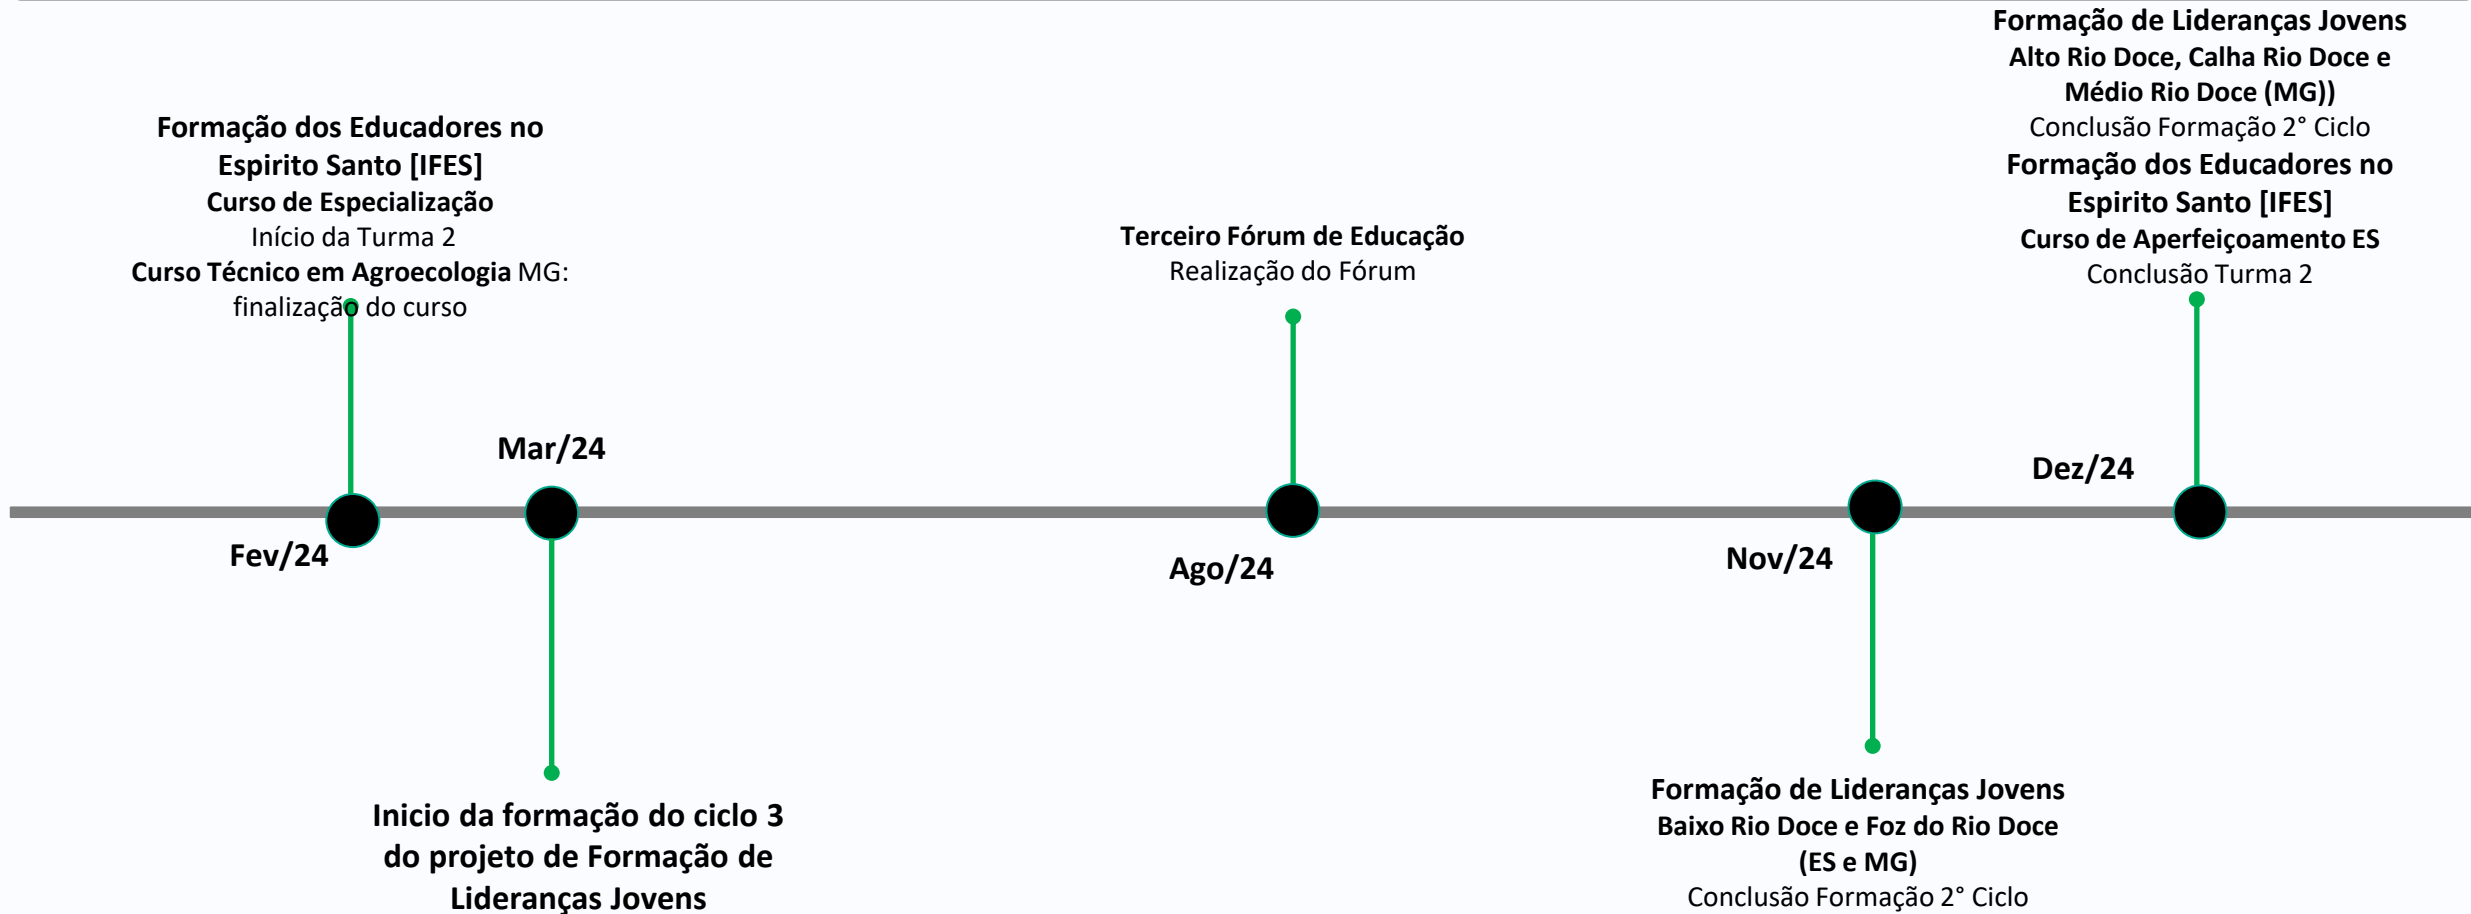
Formação de Lideranças Jovens
Alto Rio Doce, Calha Rio Doce e Médio Rio Doce (MG))
Conclusão Formação 2° Ciclo
Formação dos Educadores no Espirito Santo [IFES]
Curso de Aperfeiçoamento ES
Conclusão Turma 2

Formação dos Educadores no Espirito Santo [IFES]
Curso de Especialização
Início da Turma 2
Curso Técnico em Agroecologia MG: finalização do curso

Terceiro Fórum de Educação
Realização do Fórum

Mar/24

Dez/24

Fev/24

Ago/24

Nov/24

Inicio da formação do ciclo 3 do projeto de Formação de Lideranças Jovens

Formação de Lideranças Jovens
Baixo Rio Doce e Foz do Rio Doce (ES e MG)
Conclusão Formação 2° Ciclo